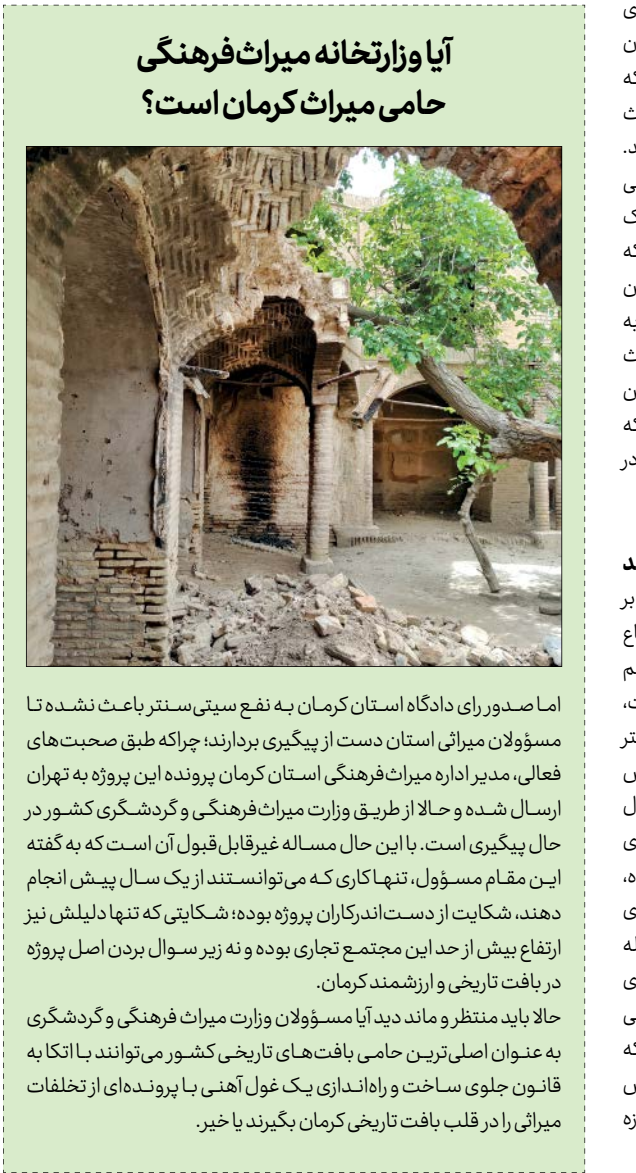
آیا وزارتخانه میراث‌فرهنگی حامی میراث کرمان است؟

اما صدور رای دادگاه استان کرمان به نفع سیتی سنتر باعث نشده تا مسؤولان میراثی استان دست از پیگیری بردارند؛ چراکه طبق صحبت‌های فعالی، مدیر اداره میراث‌فرهنگی استان کرمان پرونده این پروژه به تهران ارسال شده و حالا از طریق وزارت میراث‌فرهنگی و گردشگری کشور در حال پیگیری است. با این حال مساله غیرقابل‌قبول آن است که به گفته این مقام مسؤول، تنها کاری که می‌توانستند از یک سال پیش انجام دهند، شکایت از دست‌اندرکاران پروژه بوده؛ شکایتی که تنها دلیلش نیز ارتفاع بیش از حد این مجتمع تجاری بوده و نه زیر سوال بردن اصل پروژه در بافت تاریخی و ارزشمند کرمان.
حالا باید منتظر و ماند دید آیا مسؤولان وزارت میراث فرهنگی و گردشگری به عنوان اصلی‌ترین حامی بافت‌های تاریخی کشور می‌توانند با اتکا به قانون جلوی ساخت و راه‌اندازی یک غول آهنی با پرونده‌ای از تخلفات میراثی را در قلب بافت تاریخی کرمان بگیرند یا خیر.

ی
ن
که
ث
د.
ی
ک
که
ن
به
ث
ن
که
در
در

د
بر
اع
هم
ت،
تر
س
ل
ی
ه،
ی
له
ی
ی
که
س
زه